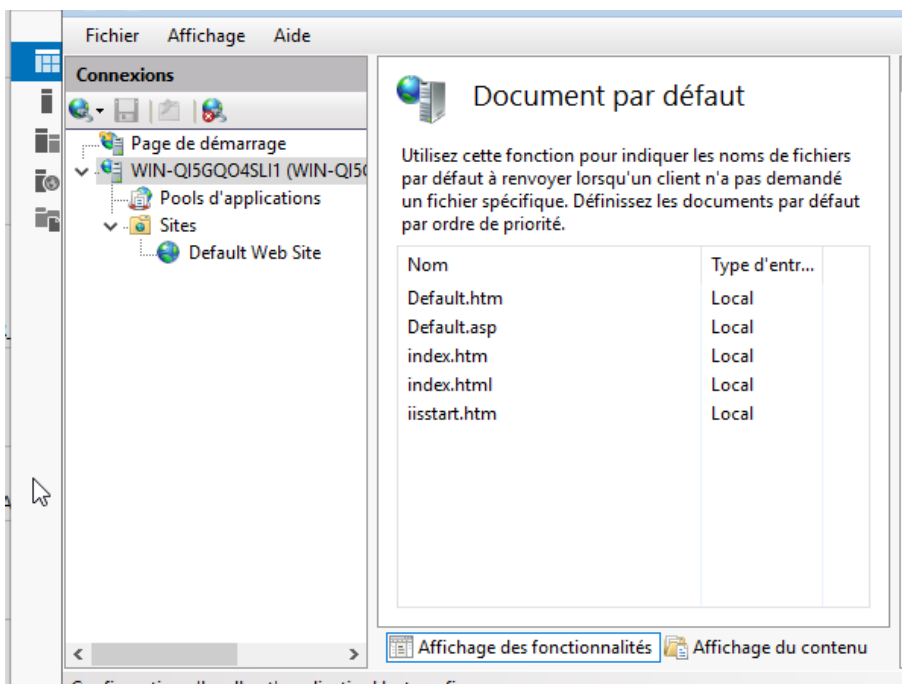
Fichier Affichage Aide

Connexions

Page de démarrage
WIN-QI5GQO4SLI1 (WIN-QI5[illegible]
Pools d'applications
Sites
Default Web Site

Document par défaut

Utilisez cette fonction pour indiquer les noms de fichiers par défaut à renvoyer lorsqu'un client n'a pas demandé un fichier spécifique. Définissez les documents par défaut par ordre de priorité.

| Nom | Type d'entr... |
|---|---|
| Default.htm | Local |
| Default.asp | Local |
| index.htm | Local |
| index.html | Local |
| iisstart.htm | Local |

Affichage des fonctionnalités Affichage du contenu

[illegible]